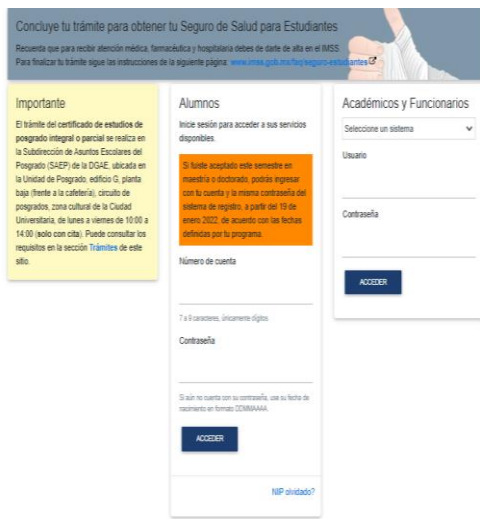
Concluye tu trámite para obtener tu Seguro de Salud para Estudiantes

Recuerda que para recibir atención médica, farmacéutica y hospitalaria debes de darte de alta en el IMSS. Para finalizar tu trámite sigue las instrucciones de la siguiente página: www.imss.gob.mx/faq/seguro-estudiantes

Importante

El trámite del certificado de estudios de posgrado integral o parcial se realiza en la Subdirección de Asuntos Escolares del Posgrado (SAEP) de la DGAE, ubicada en la Unidad de Posgrado, edificio G, planta baja (frente a la cafetería), circuito de posgrados, zona cultural de la Ciudad Universitaria, de lunes a viernes de 10:00 a 14:00 (solo con cita). Puede consultar los requisitos en la sección Trámites de este sitio.

Alumnos

Inicie sesión para acceder a sus servicios disponibles.

Si fuiste aceptado este semestre en maestría o doctorado, podrás ingresar con tu cuenta y la misma contraseña del sistema de registro, a partir del 19 de enero 2022, de acuerdo con las fechas definidas por tu programa.

Número de cuenta

7 a 9 caracteres, únicamente dígitos.

Contraseña

Si aún no cuenta con su contraseña, use su fecha de nacimiento en formato DDMMAAAA.

ACCEDER

NIP olvidado?

Académicos y Funcionarios

Seleccione un sistema

Usuario

Contraseña

ACCEDER